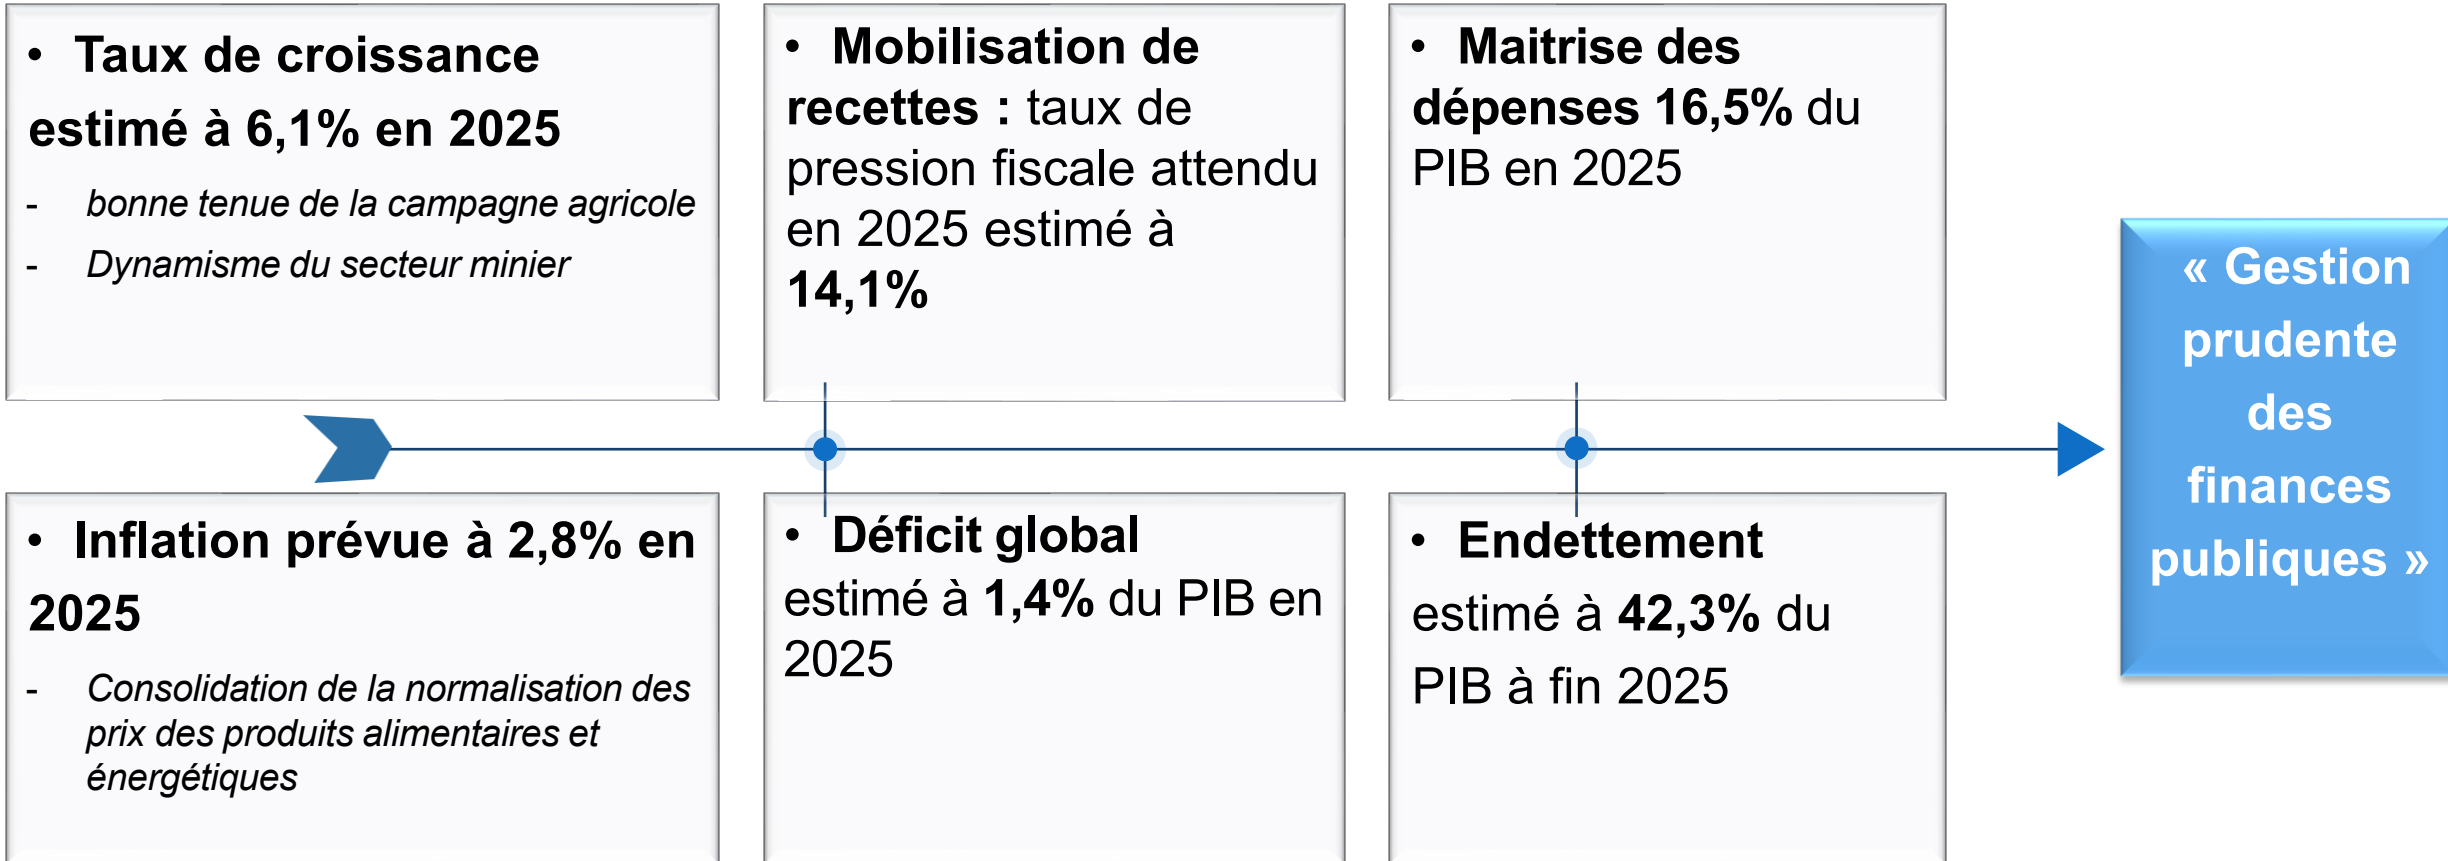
• Taux de croissance estimé à 6,1% en 2025

- bonne tenue de la campagne agricole
- Dynamisme du secteur minier

• Mobilisation de recettes : taux de pression fiscale attendu en 2025 estimé à 14,1%

• Maitrise des dépenses 16,5% du PIB en 2025

• Inflation prévue à 2,8% en 2025

- Consolidation de la normalisation des prix des produits alimentaires et énergétiques

• Déficit global estimé à 1,4% du PIB en 2025

• Endettement estimé à 42,3% du PIB à fin 2025

« Gestion prudente des finances publiques »